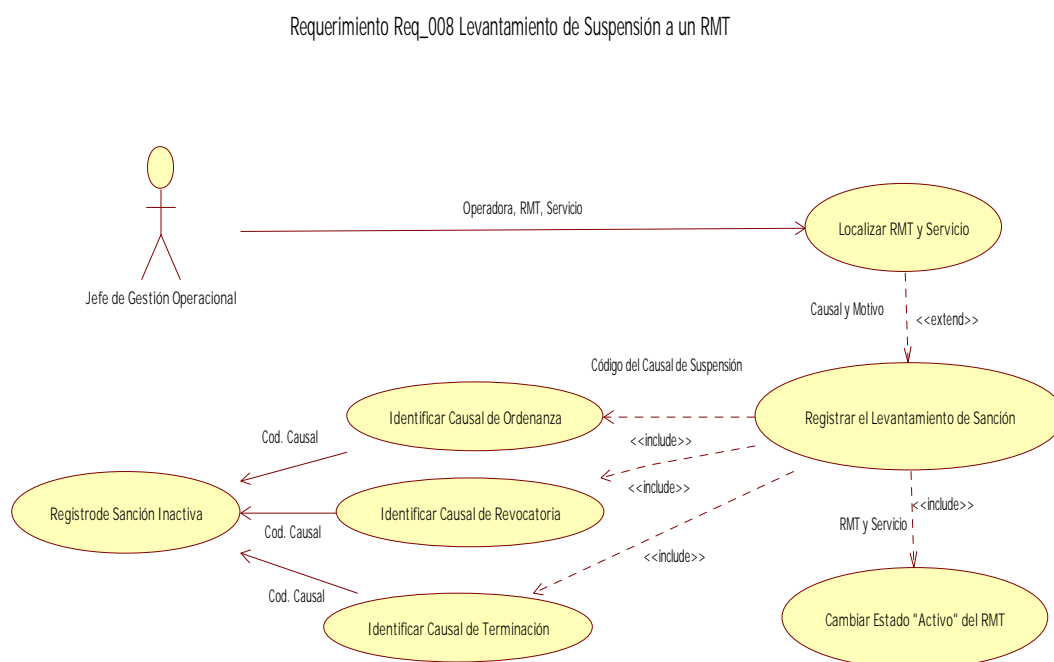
Requerimiento Req_008 Levantamiento de Suspensión a un RMT

Jefe de Gestión Operacional

Operadora, RMT, Servicio

Localizar RMT y Servicio

Causal y Motivo

<<extend>>

Código del Causal de Suspensión

Identificar Causal de Ordenanza

Registrar el Levantamiento de Sanción

Cod. Causal

<<include>>

<<include>>

Registrode Sanción Inactiva

Identificar Causal de Revocatoria

<<include>>

Cod. Causal

RMT y Servicio

<<include>>

Cod. Causal

Identificar Causal de Terminación

Cambiar Estado "Activo" del RMT